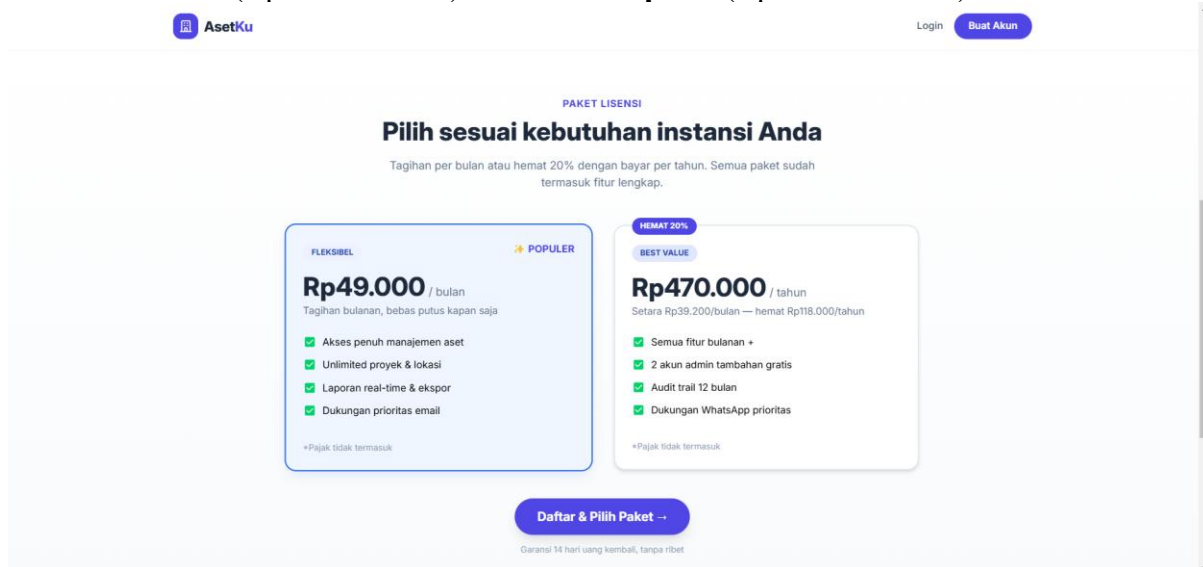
AsetKu

Login Buat Akun

PAKET LISENSI

Pilih sesuai kebutuhan instansi Anda

Tagihan per bulan atau hemat 20% dengan bayar per tahun. Semua paket sudah termasuk fitur lengkap.

FLEKSIBEL

✨ POPULER

Rp49.000 / bulan

Tagihan bulanan, bebas putus kapan saja

Akses penuh manajemen aset

Unlimited proyek & lokasi

Laporan real-time & ekspor

Dukungan prioritas email

*Pajak tidak termasuk

HEMAT 20%

BEST VALUE

Rp470.000 / tahun

Setara Rp39.200/bulan — hemat Rp118.000/tahun

Semua fitur bulanan +

2 akun admin tambahan gratis

Audit trail 12 bulan

Dukungan WhatsApp prioritas

*Pajak tidak termasuk

Daftar & Pilih Paket →

Garansi 14 hari uang kembali, tanpa ribet